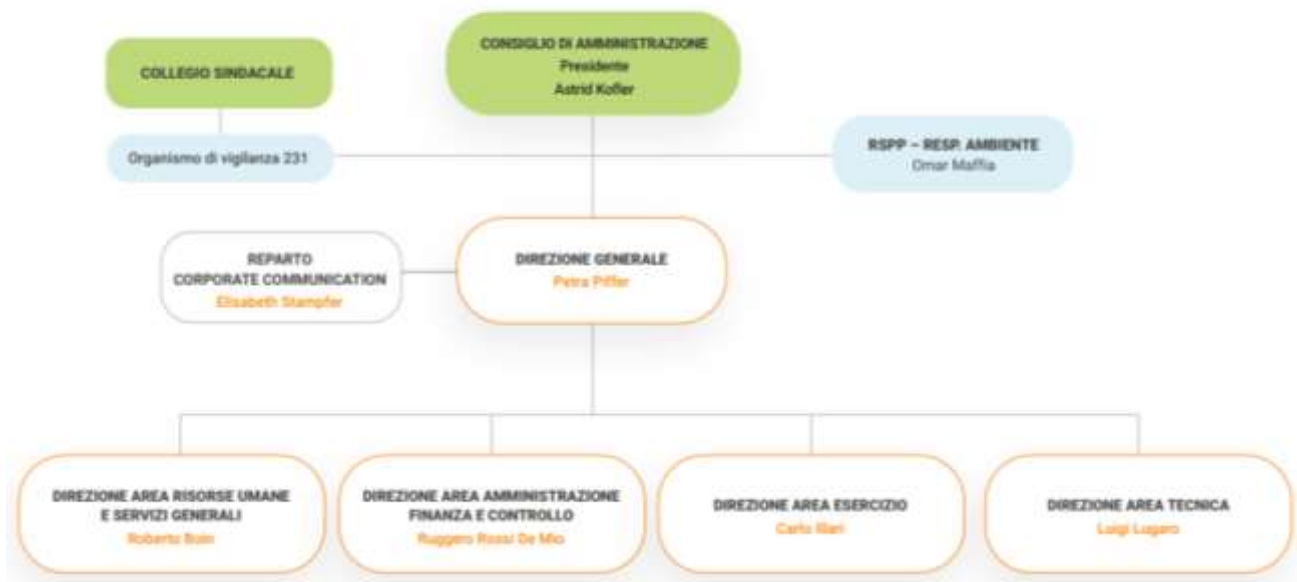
CONSIGLIO DI AMMINISTRAZIONE
Presidente
Astrid Kofler

COLLEGIO SINDACALE

Organismo di vigilanza 231

RSPP – RESP. AMBIENTE
Omar Maffia

REPARTO
CORPORATE COMMUNICATION
Elisabeth Stampfer

DIREZIONE GENERALE
Petra Piffer

DIREZIONE AREA RISORSE UMANE E SERVIZI GENERALI
Roberto Bain

DIREZIONE AREA AMMINISTRAZIONE FINANZA E CONTROLLO
Ruggero Rossi De Mio

DIREZIONE AREA ESERCIZIO
Carlo Illari

DIREZIONE AREA TECNICA
Luigi Lugaro